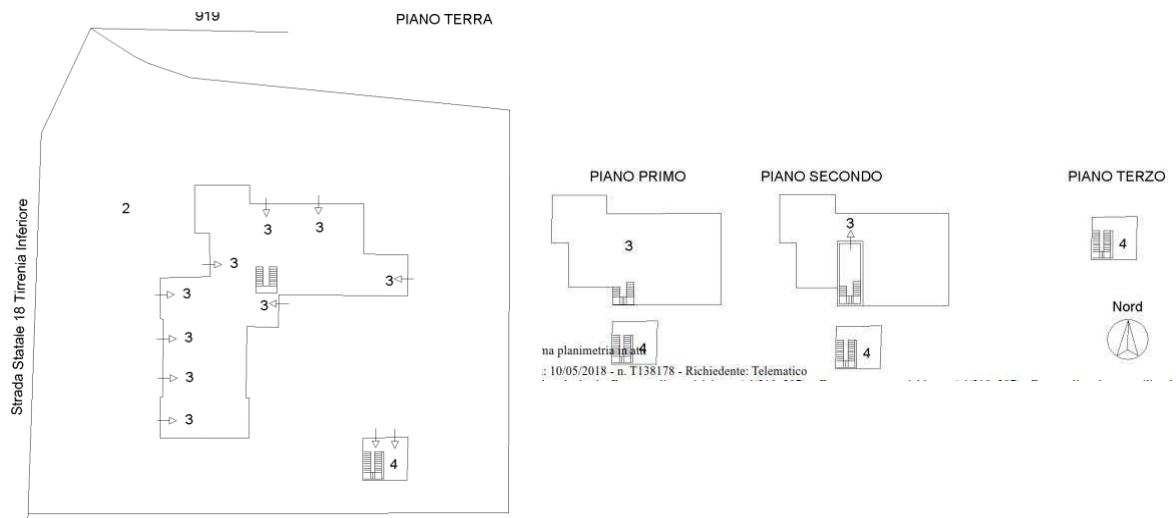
919

PIANO TERRA

Strada Statale 18 Tirrenia Inferiore

2

3 3

3

3

3

3

3

3

3

4

PIANO PRIMO

3

4

PIANO SECONDO

3

4

PIANO TERZO

4

Nord

na planimetria in atti

: 10/05/2018 - n. T138178 - Richiedente: Telematico

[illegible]